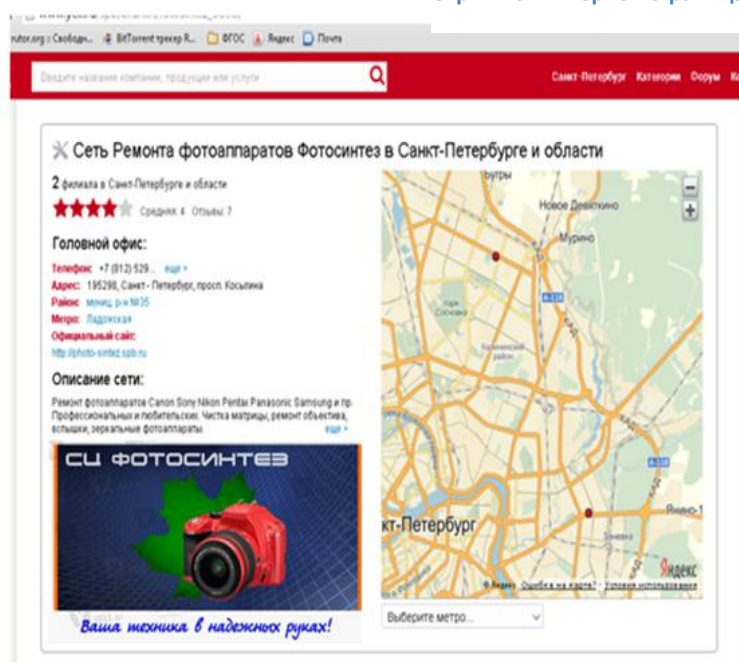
rutor.org :: Свобода... BitTorrent трекер R... ФГОС Яндекс Почта

Введите название компании, продукции или услуги

Санкт-Петербург Категории Форум Ка

Сеть Ремонта фотоаппаратов Фотосинтез в Санкт-Петербурге и области

2 филиала в Санкт-Петербурге и области

Средняя: 4 Отзывы: 7

Головной офис:

Телефон: +7 (812) 529... еще »
Адрес: 195298, Санкт-Петербург, просп. Косыгина
Район: муниц. р-н №35
Метро: Ладожская
Официальный сайт:
http://photo-sintez.spb.ru

Описание сети:

Ремонт фотоаппаратов Canon Sony Nikon Pentax Panasonic Samsung и пр. Профессиональных и любительских. Чистка матрицы, ремонт объектива, вспышки, зеркальные фотоаппараты. еще »

СЦ ФОТОСИНТЕЗ

Ваша техника в надежных руках!

Бугры
Новое Девяткино
Мурино
А-118
КАД
Санкт-Петербург
Янино-1
Яндекс
© Яндекс Ошибка на карте? Условия использования

Выберите метро...